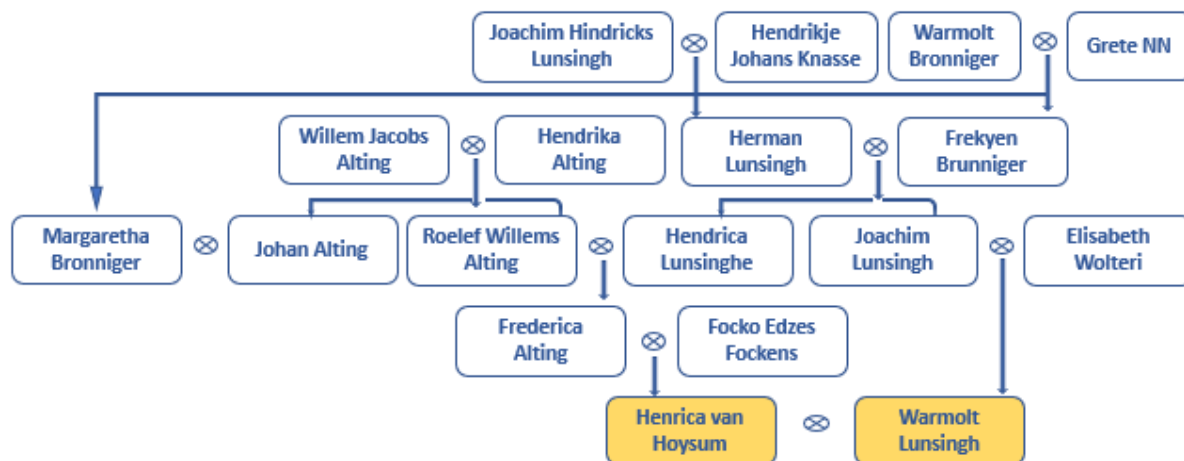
Joachim Hindricks Lunsingh ⊗ Hendrikje Johans Knasse

Warmolt Bronniger ⊗ Grete NN

Willem Jacobs Alting ⊗ Hendrika Alting

Herman Lunsingh ⊗ Frekyen Brunniger

Margaretha Bronniger ⊗ Johan Alting

Roelef Willems Alting ⊗ Hendrica Lunsinghe

Joachim Lunsingh ⊗ Elisabeth Wolteri

Frederica Alting ⊗ Focko Edzes Fockens

Henrica van Hoysum ⊗ Warmolt Lunsingh